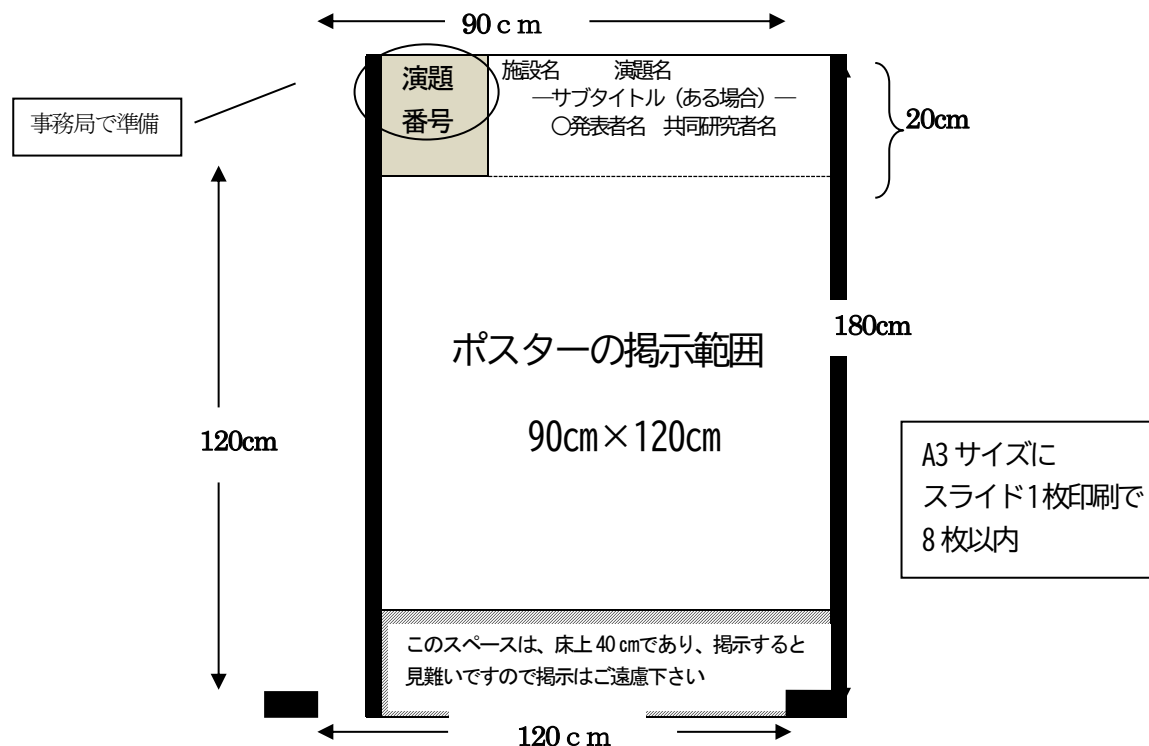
90ｃｍ

事務局で準備

演題
番号

施設名　　演題名
―サブタイトル（ある場合）―
〇発表者名　共同研究者名

20cm

180cm

120cm

ポスターの掲示範囲

90cm×120cm

A3 サイズに
スライド1枚印刷で
8 枚以内

このスペースは、床上 40 cmであり、掲示すると見難いですので掲示はご遠慮下さい

120ｃｍ